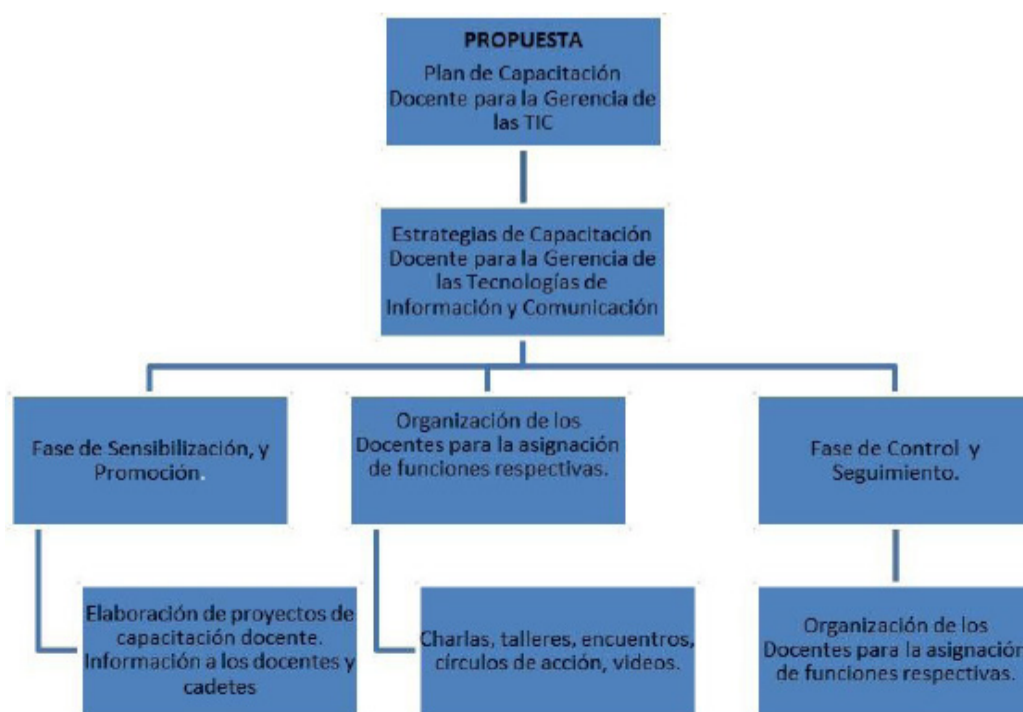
PROPUESTA
Plan de Capacitación Docente para la Gerencia de las TIC

Estrategias de Capacitación Docente para la Gerencia de las Tecnologías de Información y Comunicación

Fase de Sensibilización, y Promoción.

Organización de los Docentes para la asignación de funciones respectivas.

Fase de Control y Seguimiento.

Elaboración de proyectos de capacitación docente. Información a los docentes y cadetes

Charlas, talleres, encuentros, círculos de acción, videos.

Organización de los Docentes para la asignación de funciones respectivas.